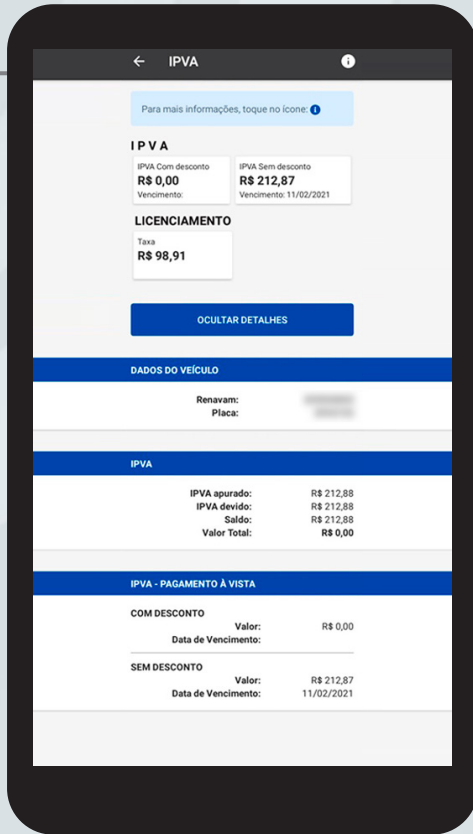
IPVA

Para mais informações, toque no ícone:

IPVA

IPVA Com desconto
R$ 0,00
Vencimento:

IPVA Sem desconto
R$ 212,87
Vencimento: 11/02/2021

LICENCIAMENTO

Taxa
R$ 98,91

OCULTAR DETALHES

DADOS DO VEÍCULO

Renavam: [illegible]
Placa: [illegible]

IPVA

IPVA apurado: R$ 212,88
IPVA devido: R$ 212,88
Saldo: R$ 212,88
Valor Total: R$ 0,00

IPVA - PAGAMENTO À VISTA

COM DESCONTO
Valor: R$ 0,00
Data de Vencimento:

SEM DESCONTO
Valor: R$ 212,87
Data de Vencimento: 11/02/2021